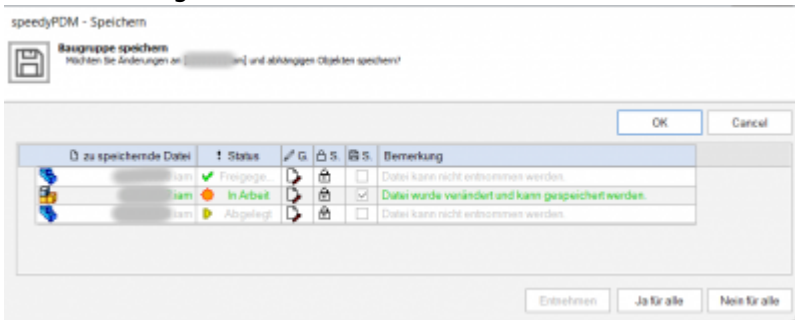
speedyPDM - Speichern

Baugruppe speichern
Möchten Sie Änderungen an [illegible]am] und abhängigen Objekten speichern?

OK
Cancel

| zu speichernde Datei | ! Status | G. | S. | S. | Bemerkung |
|---|---|---|---|---|---|
| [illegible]iam | Freigege... | | | | Datei kann nicht entnommen werden. |
| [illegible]iam | In Arbeit | | | | Datei wurde verändert und kann gespeichert werden. |
| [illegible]iam | Abgelegt | | | | Datei kann nicht entnommen werden. |

Entnehmen
Ja für alle
Nein für alle